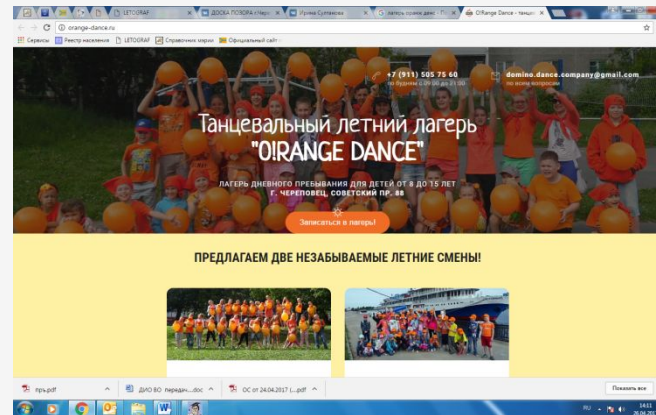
LETOGRAF | ДОСКА ПОЗОРА «Черн | Ирина Султанова | заказать ролик для | O!Range Dance - танцы

orange-dance.ru

Сервисы | Реестр населения | LETOGRAF | Справочник маркет | Официальный сайт

+7 (911) 505 75 60
по будням с 09:00 до 21:00

domino.dance.company@gmail.com
по всем вопросам

Танцевальный летний лагерь "O!RANGE DANCE"

ЛАГЕРЬ ДНЕВНОГО ПРЕБЫВАНИЯ ДЛЯ ДЕТЕЙ ОТ 8 ДО 15 ЛЕТ
Г. ЧЕРЕПОВЕЦ, СОВЕТСКИЙ ПР. 88

Записаться в лагерь!

ПРЕДЛАГАЕМ ДВЕ НЕЗАБЫВАЕМЫЕ ЛЕТНИЕ СМЕНЫ!

прз.pdf

ДИО ВО передач....doc

ОС от 24.04.2017 (....pdf

Показать все

RU

14:11
26.04.2017